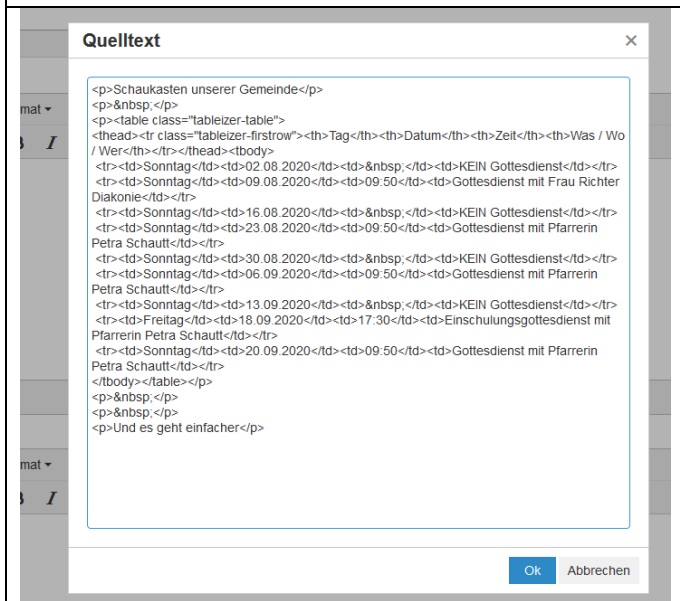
Quelltext

×

mat ▾

I

<p>Schaukasten unserer Gemeinde</p>
<p>&nbsp;</p>
<p><table class="tableizer-table">
<thead><tr class="tableizer-firstrow"><th>Tag</th><th>Datum</th><th>Zeit</th><th>Was / Wo / Wer</th></tr></thead><tbody>
<tr><td>Sonntag</td><td>02.08.2020</td><td>&nbsp;</td><td>KEIN Gottesdienst</td></tr>
<tr><td>Sonntag</td><td>09.08.2020</td><td>09:50</td><td>Gottesdienst mit Frau Richter Diakonie</td></tr>
<tr><td>Sonntag</td><td>16.08.2020</td><td>&nbsp;</td><td>KEIN Gottesdienst</td></tr>
<tr><td>Sonntag</td><td>23.08.2020</td><td>09:50</td><td>Gottesdienst mit Pfarrerin Petra Schautt</td></tr>
<tr><td>Sonntag</td><td>30.08.2020</td><td>&nbsp;</td><td>KEIN Gottesdienst</td></tr>
<tr><td>Sonntag</td><td>06.09.2020</td><td>09:50</td><td>Gottesdienst mit Pfarrerin Petra Schautt</td></tr>
<tr><td>Sonntag</td><td>13.09.2020</td><td>&nbsp;</td><td>KEIN Gottesdienst</td></tr>
<tr><td>Freitag</td><td>18.09.2020</td><td>17:30</td><td>Einschulungsgottesdienst mit Pfarrerin Petra Schautt</td></tr>
<tr><td>Sonntag</td><td>20.09.2020</td><td>09:50</td><td>Gottesdienst mit Pfarrerin Petra Schautt</td></tr>
</tbody></table></p>
<p>&nbsp;</p>
<p>&nbsp;</p>
<p>Und es geht einfacher</p>

mat ▾

I

Ok Abbrechen